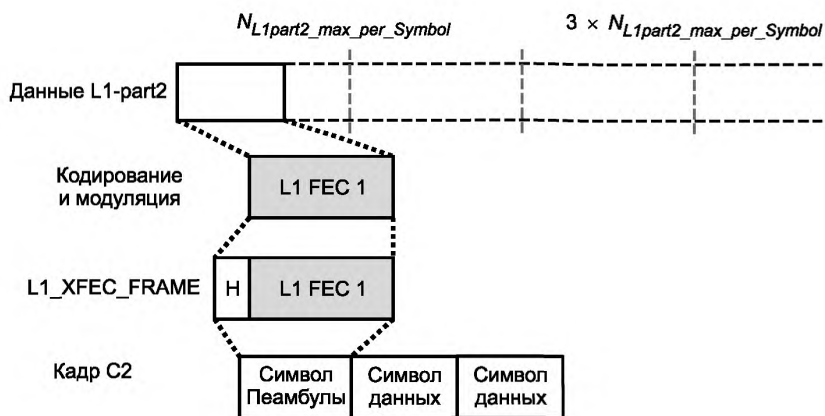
$N_{L1part2\_max\_per\_Symbol}$

$3 \times N_{L1part2\_max\_per\_Symbol}$

Данные L1-part2

Кодирование и модуляция

L1 FEC 1

L1_XFEC_FRAME

H

L1 FEC 1

Кадр C2

Символ Пеамбулы

Символ данных

Символ данных